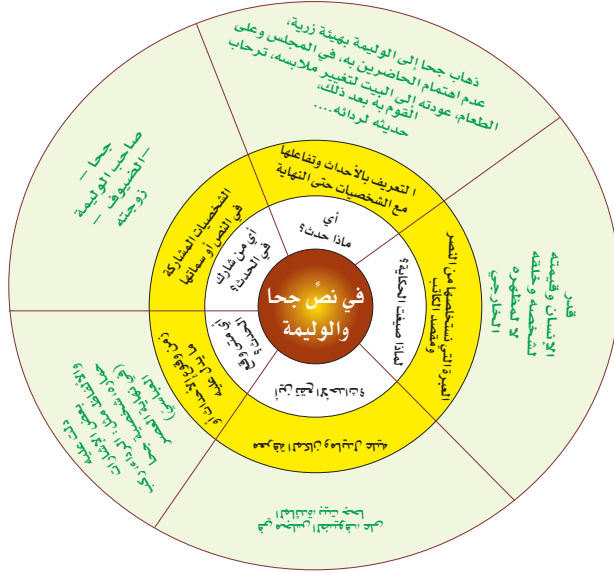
في نصّ جحا والوليمة

أي ماذا حدث؟

التعريف بالأحداث وتفاعلها مع الشخصيات حتى النهاية

ذهاب جحا إلى الوليمة بهيئة زرية، عدم اهتمام الحاضرين به، في المجلس وعلى الطعام، عودته إلى البيت لتغيير ملابسه، ترحاب القوم به بعد ذلك، حديثه لردائه...

لماذا صيغت الحكاية؟

العبرة التي نستخلصها من النص ومقصد الكاتب

قدر الإنسان وقيمته لشخصه وخلقه لا لمظهره الخارجي

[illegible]

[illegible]

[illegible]

أين ومتى وقعت الحادثة؟

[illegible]

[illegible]

أي من شارك في الحدث؟

الشخصيات المشاركة في النص أو سماتها

جحا – صاحب الوليمة – الضيوف – زوجته